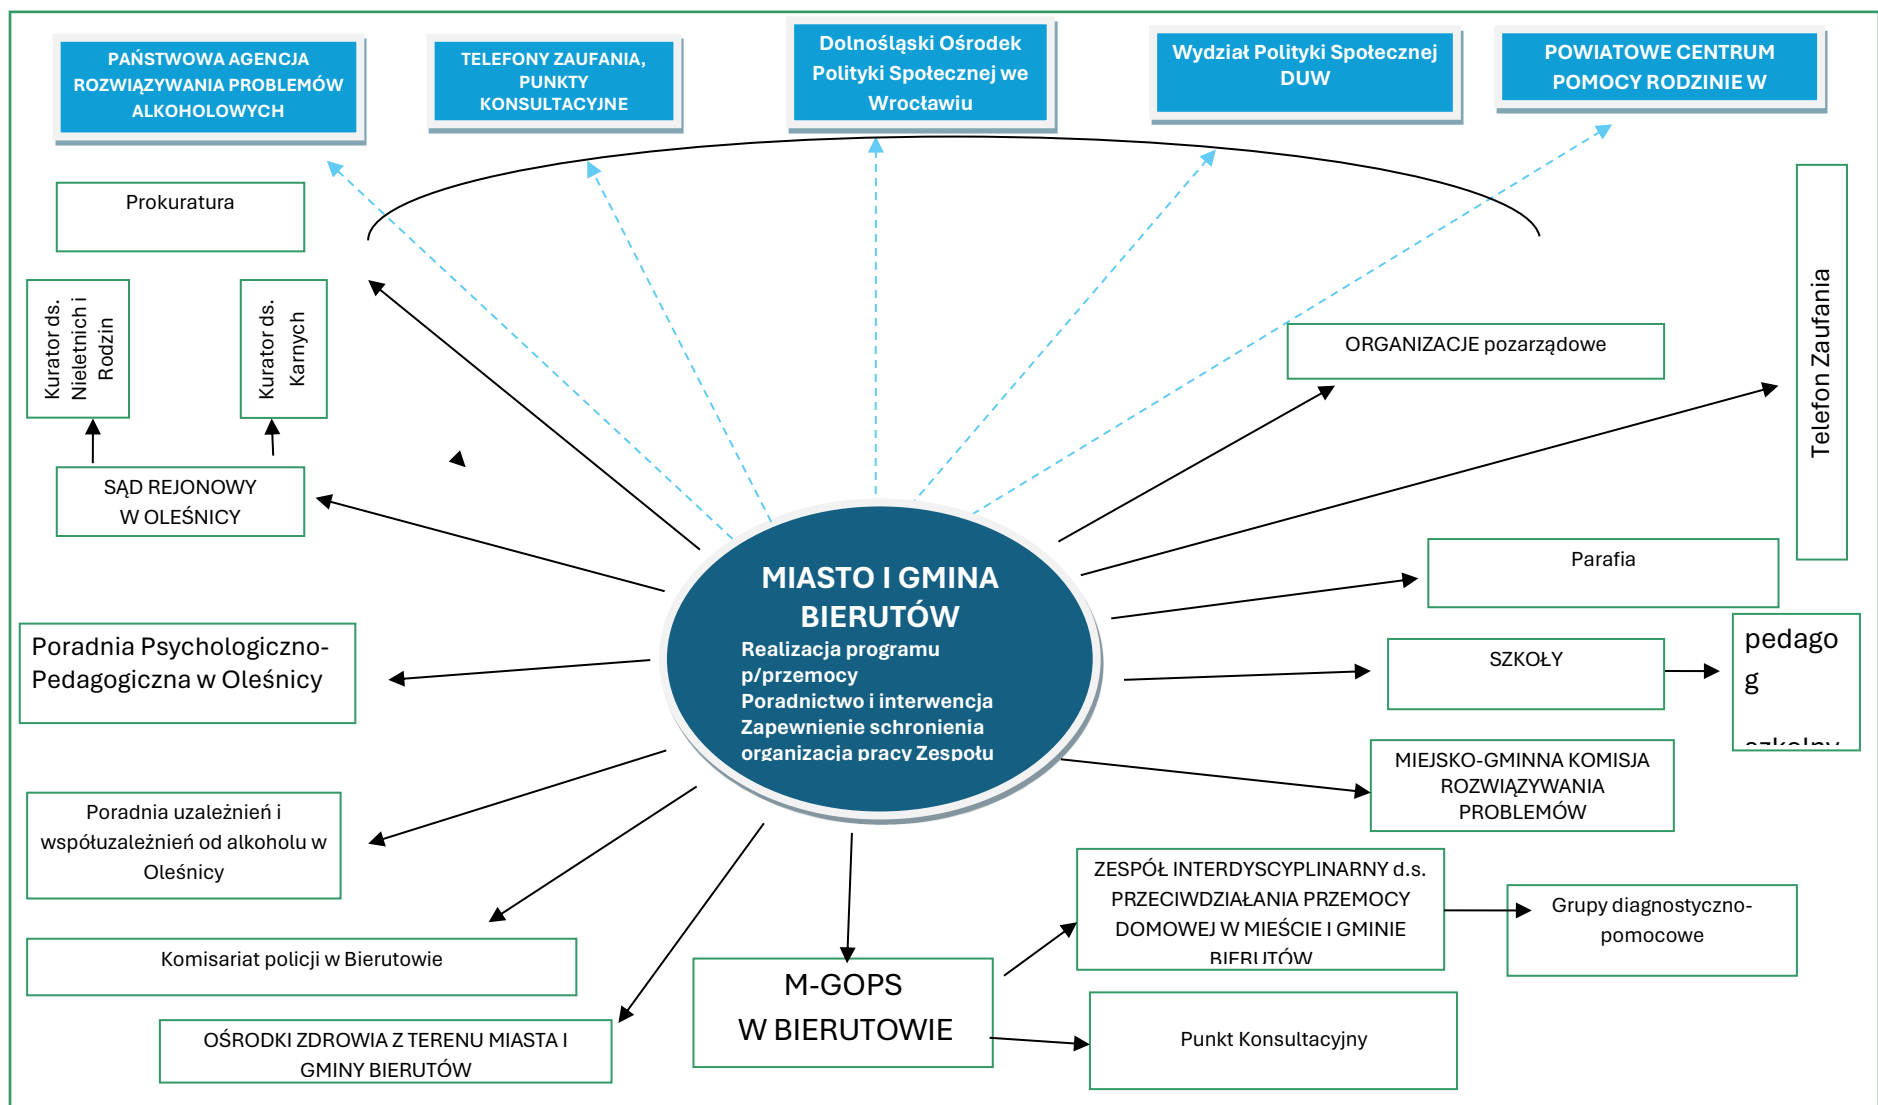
PAŃSTWOWA AGENCJA ROZWIĄZYWANIA PROBLEMÓW ALKOHOLOWYCH

TELEFONY ZAUFANIA, PUNKTY KONSULTACYJNE

Dolnośląski Ośrodek Polityki Społecznej we Wrocławiu

Wydział Polityki Społecznej DUW

POWIATOWE CENTRUM POMOCY RODZINIE W

Prokuratura

Kurator ds. Nieletnich i Rodzin

Kurator ds. Karnych

SĄD REJONOWY W OLEŚNICY

ORGANIZACJE pozarządowe

Telefon Zaufania

Parafia

MIASTO I GMINA BIERUTÓW
Realizacja programu p/przemocy
Poradnictwo i interwencja
Zapewnienie schronienia
organizacja pracy Zespołu

Poradnia Psychologiczno-Pedagogiczna w Oleśnicy

SZKOŁY

pedago g szkolny

MIEJSKO-GMINNA KOMISJA ROZWIĄZYWANIA PROBLEMÓW

Poradnia uzależnień i współuzależnień od alkoholu w Oleśnicy

ZESPÓŁ INTERDYSCYPLINARNY d.s. PRZECIWDZIAŁANIA PRZEMOCY DOMOWEJ W MIEŚCIE I GMINIE BIERUTÓW

Grupy diagnostyczno-pomocowe

Komisariat policji w Bierutowie

M-GOPS W BIERUTOWIE

OŚRODKI ZDROWIA Z TERENU MIASTA I GMINY BIERUTÓW

Punkt Konsultacyjny